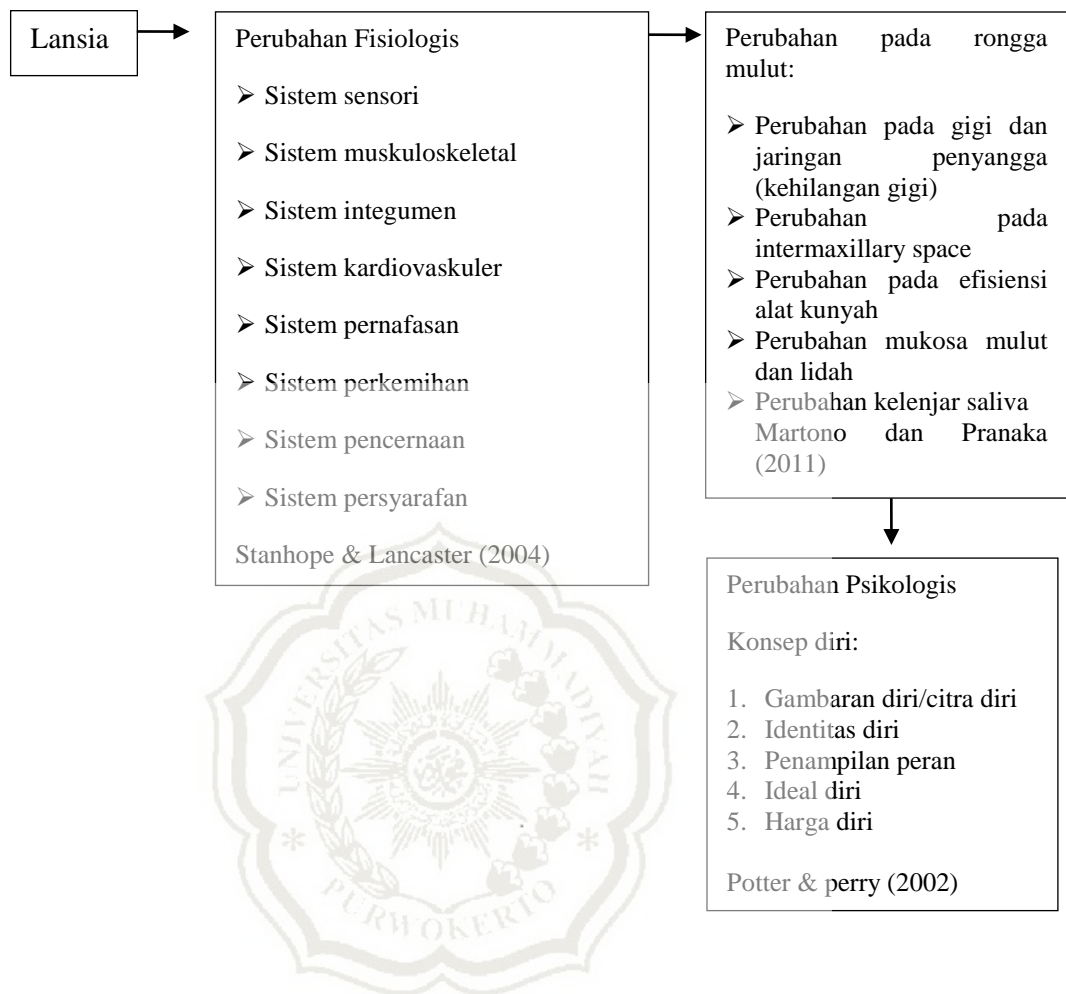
Lansia

Perubahan Fisiologis

➢ Sistem sensori
➢ Sistem muskuloskeletal
➢ Sistem integumen
➢ Sistem kardiovaskuler
➢ Sistem pernafasan
➢ Sistem perkemihan
➢ Sistem pencernaan
➢ Sistem persyarafan

Stanhope & Lancaster (2004)

Perubahan pada rongga mulut:

➢ Perubahan pada gigi dan jaringan penyangga (kehilangan gigi)
➢ Perubahan pada intermaxillary space
➢ Perubahan pada efisiensi alat kunyah
➢ Perubahan mukosa mulut dan lidah
➢ Perubahan kelenjar saliva

Martono dan Pranaka (2011)

Perubahan Psikologis

Konsep diri:

1. Gambaran diri/citra diri
2. Identitas diri
3. Penampilan peran
4. Ideal diri
5. Harga diri

Potter & perry (2002)

UNIVERSITAS MUHAMMADIYAH PURWOKERTO